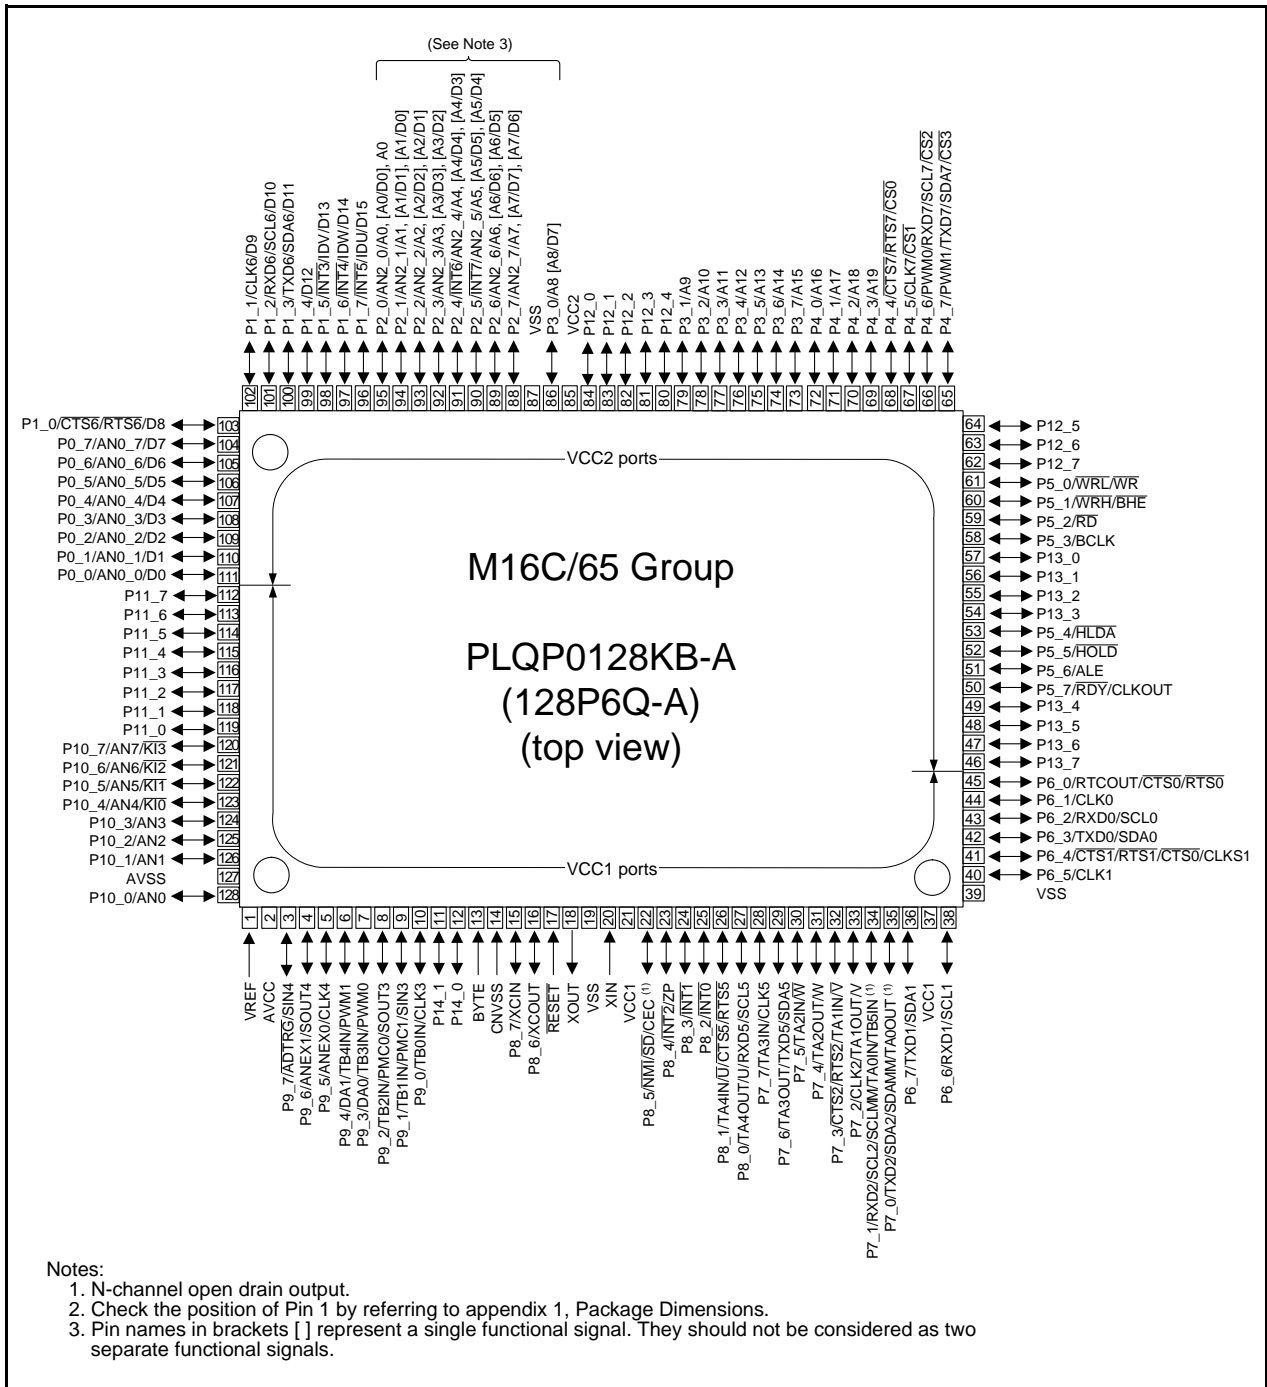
(See Note 3)

P1_1/CLK6/D9
P1_2/RXD6/SCL6/D10
P1_3/TXD6/SDA6/D11
P1_4/D12
P1_5/$\overline{INT3}$/IDV/D13
P1_6/$\overline{INT4}$/IDW/D14
P1_7/$\overline{INT5}$/IDU/D15
P2_0/AN2_0/A0, [A0/D0], A0
P2_1/AN2_1/A1, [A1/D1], [A1/D0]
P2_2/AN2_2/A2, [A2/D2], [A2/D1]
P2_3/AN2_3/A3, [A3/D3], [A3/D2]
P2_4/$\overline{INT6}$/AN2_4/A4, [A4/D4], [A4/D3]
P2_5/$\overline{INT7}$/AN2_5/A5, [A5/D5], [A5/D4]
P2_6/AN2_6/A6, [A6/D6], [A6/D5]
P2_7/AN2_7/A7, [A7/D7], [A7/D6]
VSS
P3_0/A8 [A8/D7]
VCC2
P12_0
P12_1
P12_2
P12_3
P12_4
P3_1/A9
P3_2/A10
P3_3/A11
P3_4/A12
P3_5/A13
P3_6/A14
P3_7/A15
P4_0/A16
P4_1/A17
P4_2/A18
P4_3/A19
P4_4/$\overline{CTS7}$/$\overline{RTS7}$/$\overline{CS0}$
P4_5/CLK7/$\overline{CS1}$
P4_6/PWM0/RXD7/SCL7/$\overline{CS2}$
P4_7/PWM1/TXD7/SDA7/$\overline{CS3}$

102 101 100 99 98 97 96 95 94 93 92 91 90 89 88 87 86 85 84 83 82 81 80 79 78 77 76 75 74 73 72 71 70 69 68 67 66 65

P1_0/$\overline{CTS6}$/$\overline{RTS6}$/D8 103
P0_7/AN0_7/D7 104
P0_6/AN0_6/D6 105
P0_5/AN0_5/D5 106
P0_4/AN0_4/D4 107
P0_3/AN0_3/D3 108
P0_2/AN0_2/D2 109
P0_1/AN0_1/D1 110
P0_0/AN0_0/D0 111
P11_7 112
P11_6 113
P11_5 114
P11_4 115
P11_3 116
P11_2 117
P11_1 118
P11_0 119
P10_7/AN7/$\overline{KI3}$ 120
P10_6/AN6/$\overline{KI2}$ 121
P10_5/AN5/$\overline{KI1}$ 122
P10_4/AN4/$\overline{KI0}$ 123
P10_3/AN3 124
P10_2/AN2 125
P10_1/AN1 126
AVSS 127
P10_0/AN0 128

VCC2 ports

M16C/65 Group

PLQP0128KB-A
(128P6Q-A)
(top view)

VCC1 ports

64 P12_5
63 P12_6
62 P12_7
61 P5_0/$\overline{WRL}$/$\overline{WR}$
60 P5_1/$\overline{WRH}$/$\overline{BHE}$
59 P5_2/$\overline{RD}$
58 P5_3/BCLK
57 P13_0
56 P13_1
55 P13_2
54 P13_3
53 P5_4/$\overline{HLDA}$
52 P5_5/$\overline{HOLD}$
51 P5_6/ALE
50 P5_7/$\overline{RDY}$/CLKOUT
49 P13_4
48 P13_5
47 P13_6
46 P13_7
45 P6_0/RTCOUT/$\overline{CTS0}$/$\overline{RTS0}$
44 P6_1/CLK0
43 P6_2/RXD0/SCL0
42 P6_3/TXD0/SDA0
41 P6_4/$\overline{CTS1}$/$\overline{RTS1}$/$\overline{CTS0}$/CLKS1
40 P6_5/CLK1
39 VSS

1 2 3 4 5 6 7 8 9 10 11 12 13 14 15 16 17 18 19 20 21 22 23 24 25 26 27 28 29 30 31 32 33 34 35 36 37 38

VREF
AVCC
P9_7/$\overline{ADTRG}$/SIN4
P9_6/ANEX1/SOUT4
P9_5/ANEX0/CLK4
P9_4/DA1/TB4IN/PWM1
P9_3/DA0/TB3IN/PWM0
P9_2/TB2IN/PMC0/SOUT3
P9_1/TB1IN/PMC1/SIN3
P9_0/TB0IN/CLK3
P14_1
P14_0
BYTE
CNVSS
P8_7/XCIN
P8_6/XCOUT
$\overline{RESET}$
XOUT
VSS
XIN
VCC1
P8_5/$\overline{NMI}$/$\overline{SD}$/CEC $^{(1)}$
P8_4/$\overline{INT2}$/ZP
P8_3/$\overline{INT1}$
P8_2/$\overline{INT0}$
P8_1/TA4IN/$\overline{U}$/$\overline{CTS5}$/$\overline{RTS5}$
P8_0/TA4OUT/U/RXD5/SCL5
P7_7/TA3IN/CLK5
P7_6/TA3OUT/TXD5/SDA5
P7_5/TA2IN/$\overline{W}$
P7_4/TA2OUT/W
P7_3/$\overline{CTS2}$/$\overline{RTS2}$/TA1IN/$\overline{V}$
P7_2/CLK2/TA1OUT/V
P7_1/RXD2/SCL2/SCLMM/TA0IN/TB5IN $^{(1)}$
P7_0/TXD2/SDA2/SDAMM/TA0OUT $^{(1)}$
P6_7/TXD1/SDA1
VCC1
P6_6/RXD1/SCL1

Notes:
1. N-channel open drain output.
2. Check the position of Pin 1 by referring to appendix 1, Package Dimensions.
3. Pin names in brackets [ ] represent a single functional signal. They should not be considered as two separate functional signals.